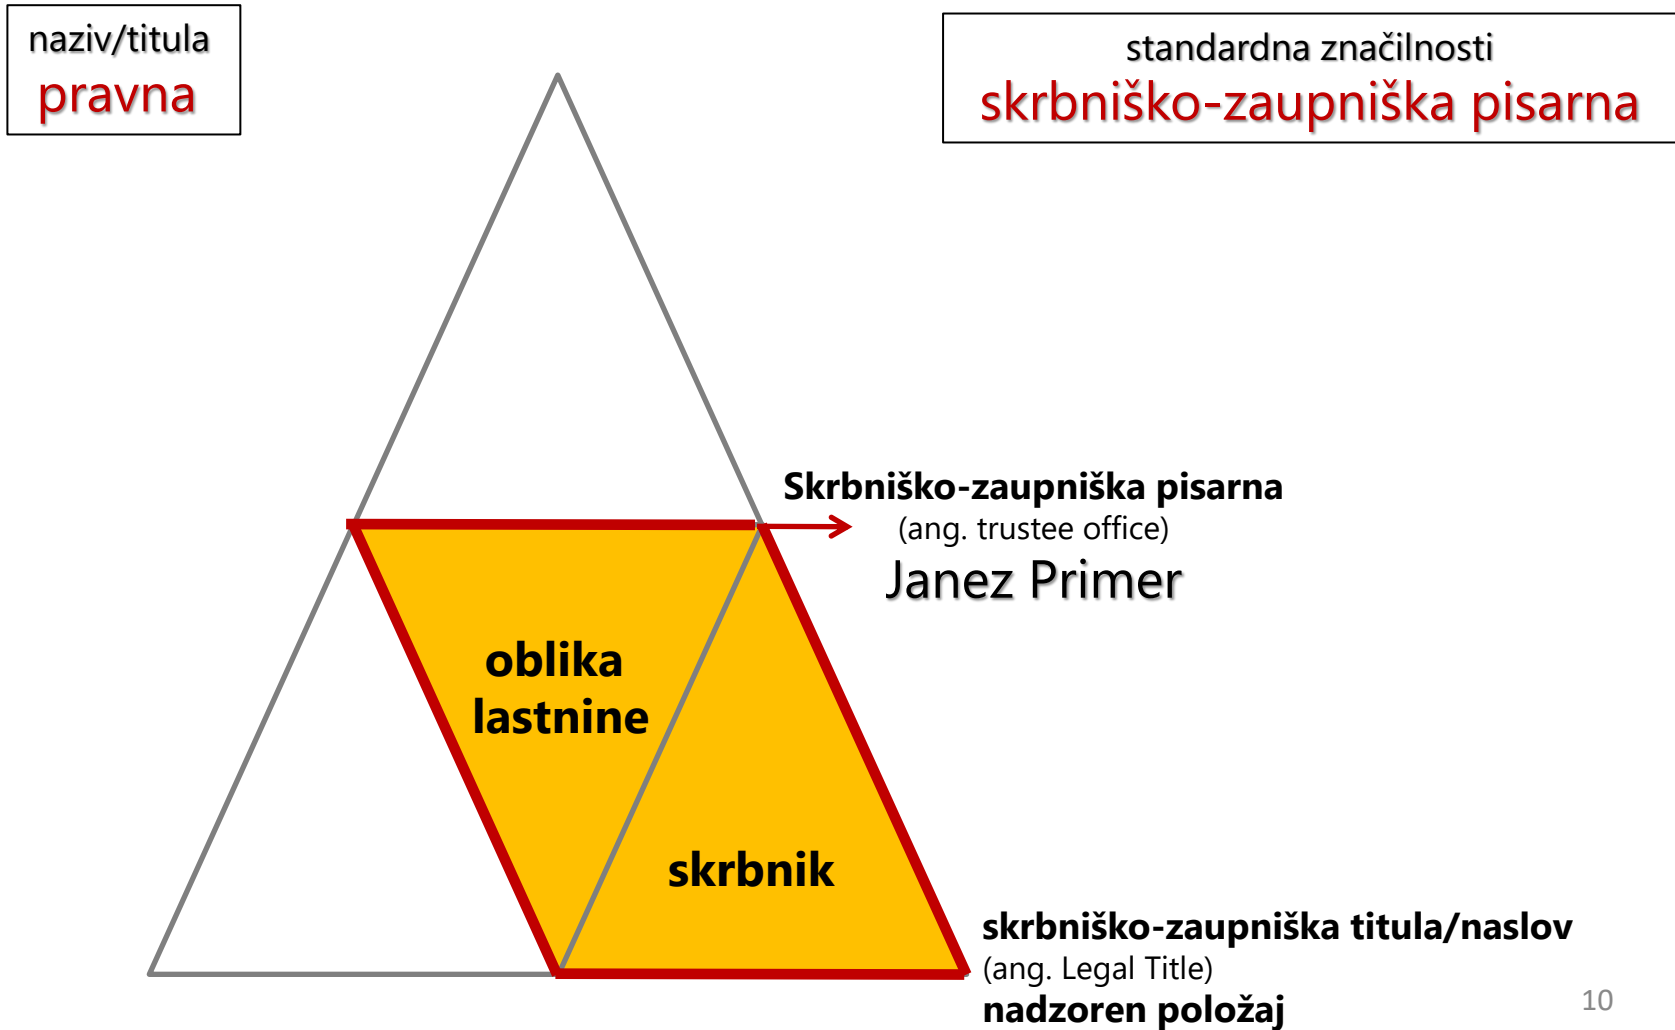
naziv/titula
pravna

standardna značilnosti
skrbniško-zaupniška pisarna

Skrbniško-zaupniška pisarna
(ang. trustee office)
Janez Primer

oblika lastnine

skrbnik

skrbniško-zaupniška titula/naslov
(ang. Legal Title)
nadzoren položaj

10